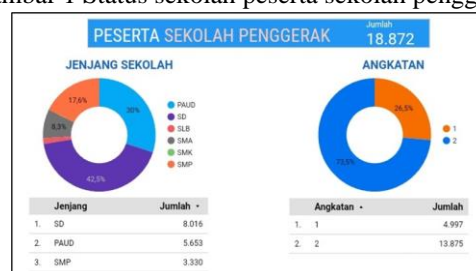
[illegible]mbar 1 Status sekolah peserta sekolah pengg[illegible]

PESERTA SEKOLAH PENGGERAK

Jumlah
18.872

JENJANG SEKOLAH

30%
42,5%
8,3%
17,6%

PAUD
SD
SLB
SMA
SMK
SMP

ANGKATAN

26,5%
73,5%

1
2

| | Jenjang | Jumlah ▾ |
|---|---|---|
| 1. | SD | 8.016 |
| 2. | PAUD | 5.653 |
| 3. | SMP | 3.330 |

| | Angkatan ▴ | Jumlah |
|---|---|---|
| 1. | 1 | 4.997 |
| 2. | 2 | 13.875 |